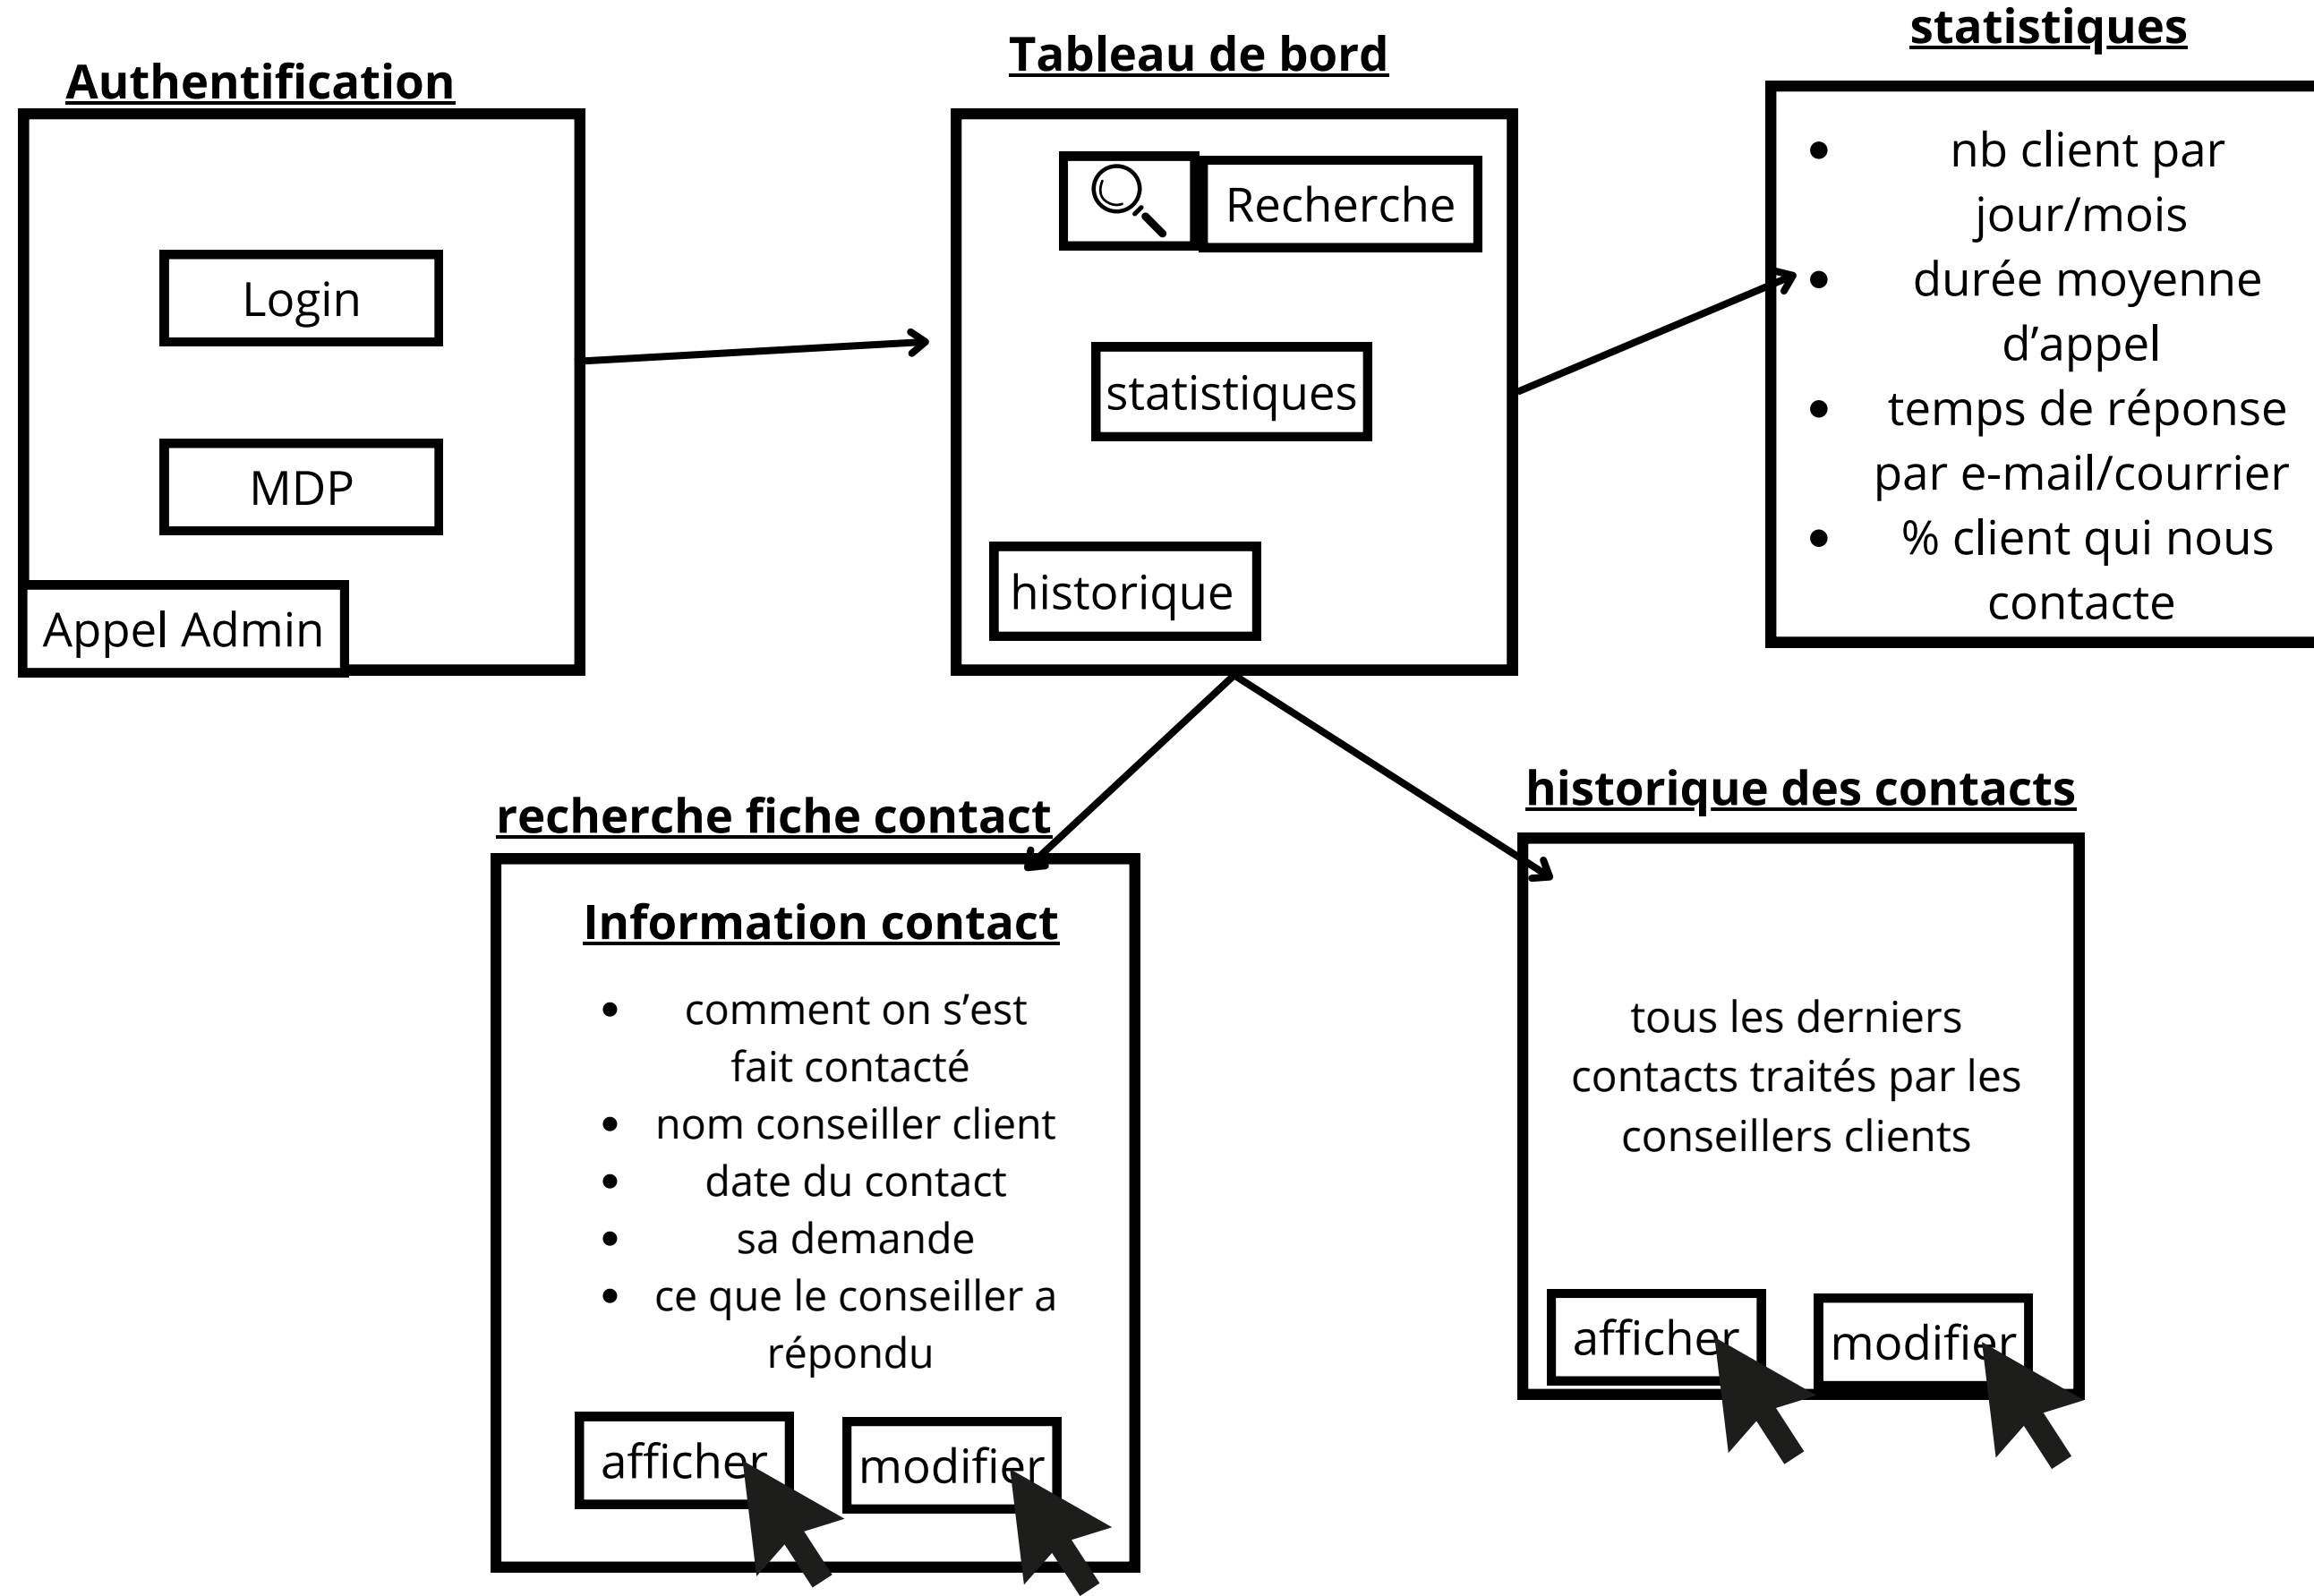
Authentification

Login

MDP

Appel Admin

Tableau de bord

Recherche

statistiques

historique

statistiques

- nb client par jour/mois
- durée moyenne d'appel
- temps de réponse par e-mail/courrier
- % client qui nous contacte

recherche fiche contact

Information contact

- comment on s'est fait contacté
- nom conseiller client
- date du contact
- sa demande
- ce que le conseiller a répondu

afficher

modifier

historique des contacts

tous les derniers contacts traités par les conseillers clients

afficher

modifier